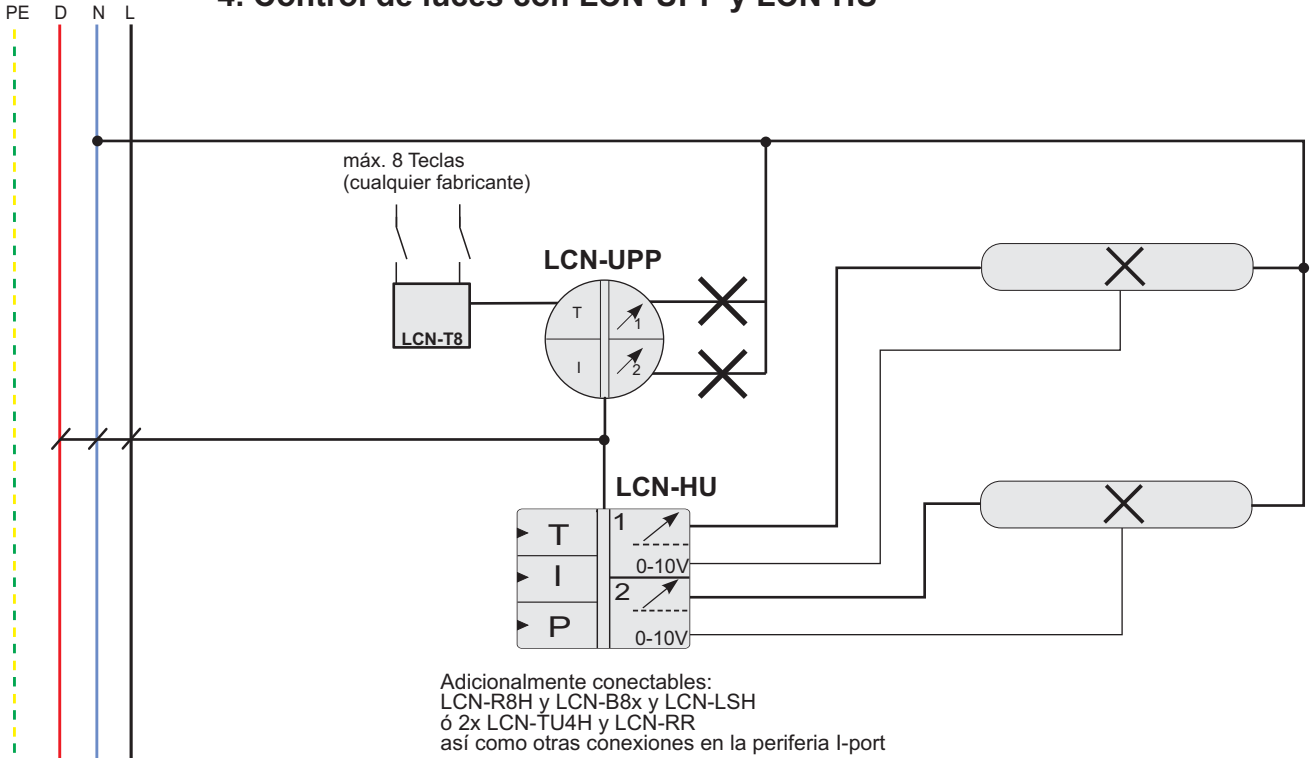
PE D N L

4. Control de luces con LCN-UPP y LCN-HU

máx. 8 Teclas
(cualquier fabricante)

LCN-UPP

LCN-T8

T

I

1

2

LCN-HU

T

I

P

1

0-10V

2

0-10V

Adicionalmente conectables:
LCN-R8H y LCN-B8x y LCN-LSH
ó 2x LCN-TU4H y LCN-RR
así como otras conexiones en la periferia I-port